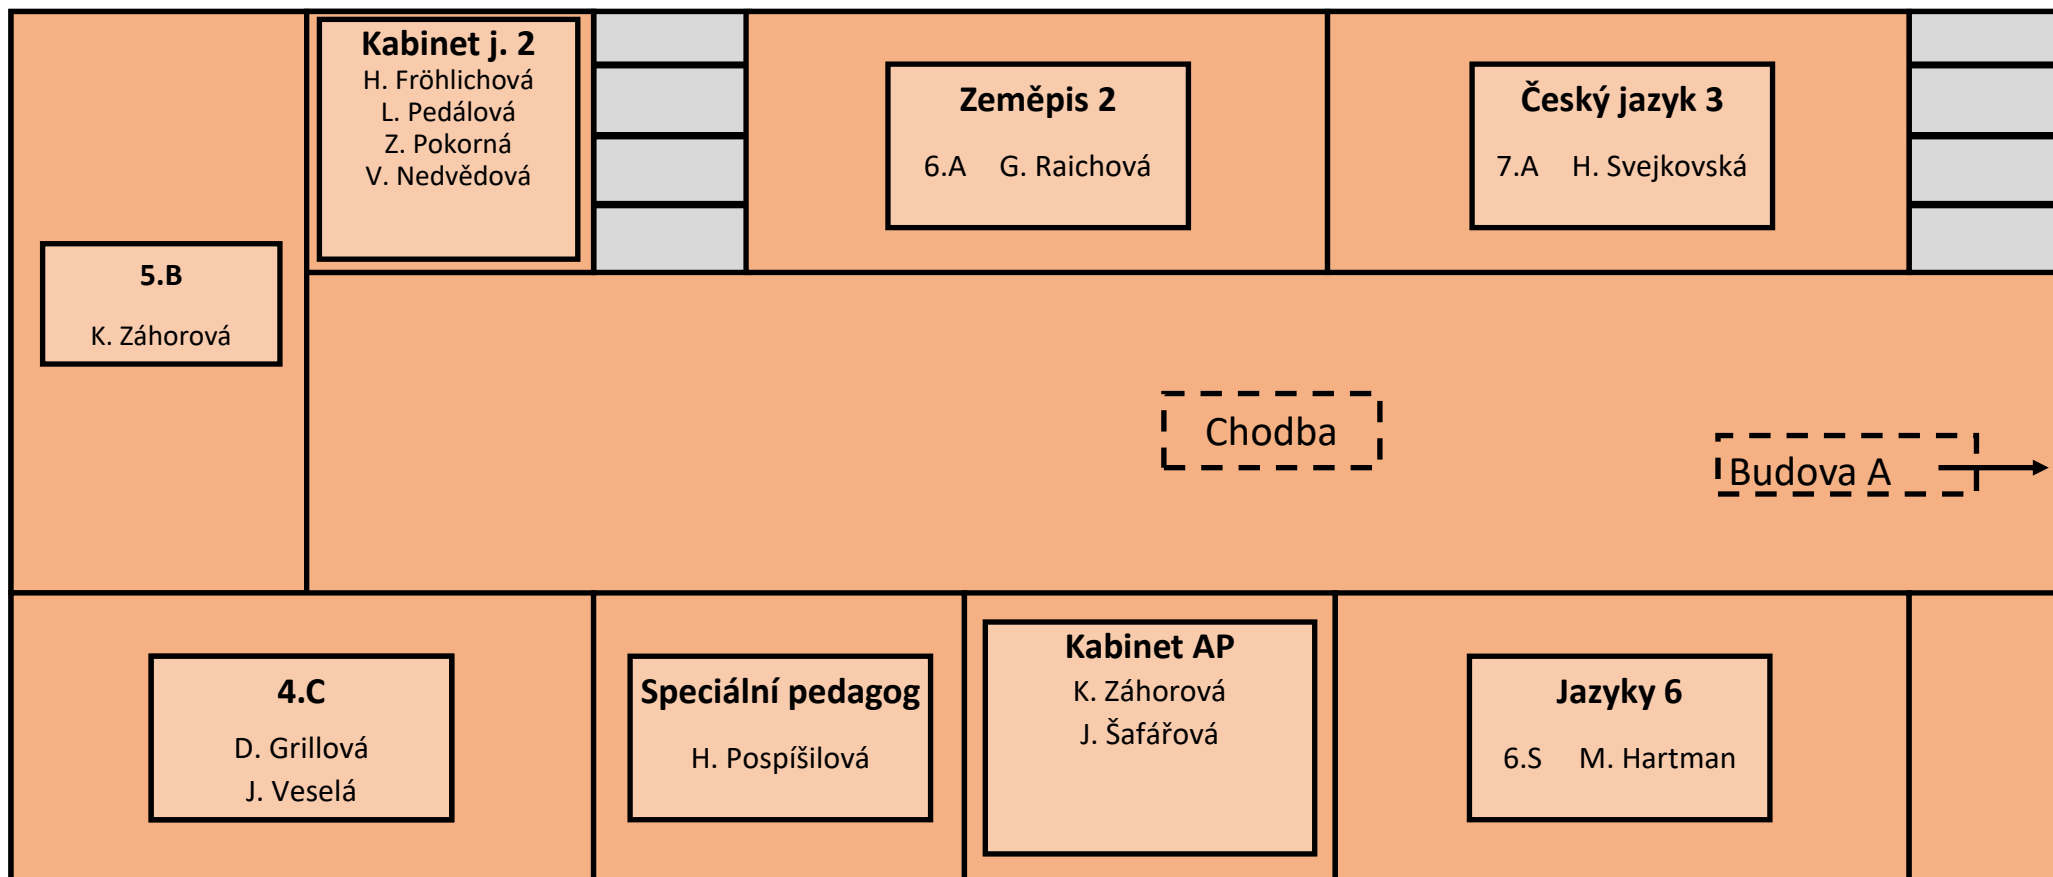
Kabinet j. 2
H. Fröhlichová
L. Pedálová
Z. Pokorná
V. Nedvědová

Zeměpis 2
6.A G. Raichová

Český jazyk 3
7.A H. Svejkovská

5.B
K. Záhorová

Chodba

Budova A

4.C
D. Grillová
J. Veselá

Speciální pedagog
H. Pospíšilová

Kabinet AP
K. Záhorová
J. Šafářová

Jazyky 6
6.S M. Hartman